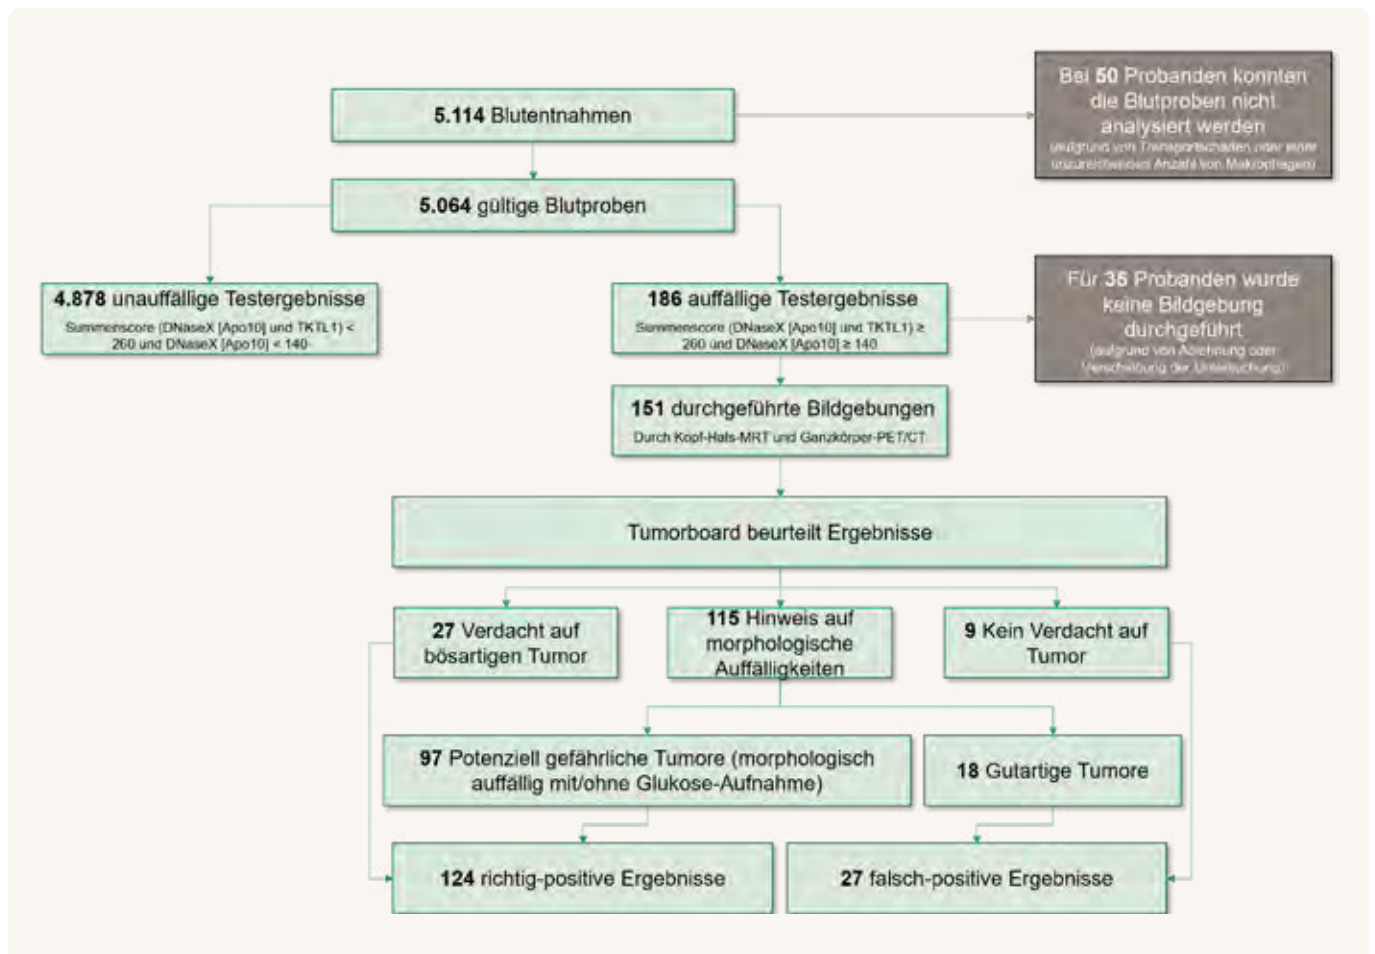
5.114 Blutentnahmen

Bei 50 Probanden konnten die Blutproben nicht analysiert werden
aufgrund von Transportschaden oder einer unzureichenden Anzahl von Makrophagen

5.064 gültige Blutproben

4.878 unauffällige Testergebnisse
Summenscore (DNaseX [Apo10] und TKTL1) < 260 und DNaseX [Apo10] < 140

186 auffällige Testergebnisse
Summenscore (DNaseX [Apo10] und TKTL1) ≥ 260 und DNaseX [Apo10] ≥ 140

Für 35 Probanden wurde keine Bildgebung durchgeführt
(aufgrund von Ablehnung oder Verschiebung der Untersuchung)

151 durchgeführte Bildgebungen
Durch Kopf-Hals-MRT und Ganzkörper-PET/CT

Tumorboard beurteilt Ergebnisse

27 Verdacht auf bösartigen Tumor

115 Hinweis auf morphologische Auffälligkeiten

9 Kein Verdacht auf Tumor

97 Potenziell gefährliche Tumore (morphologisch auffällig mit/ohne Glukose-Aufnahme)

18 Gutartige Tumore

124 richtig-positive Ergebnisse

27 falsch-positive Ergebnisse